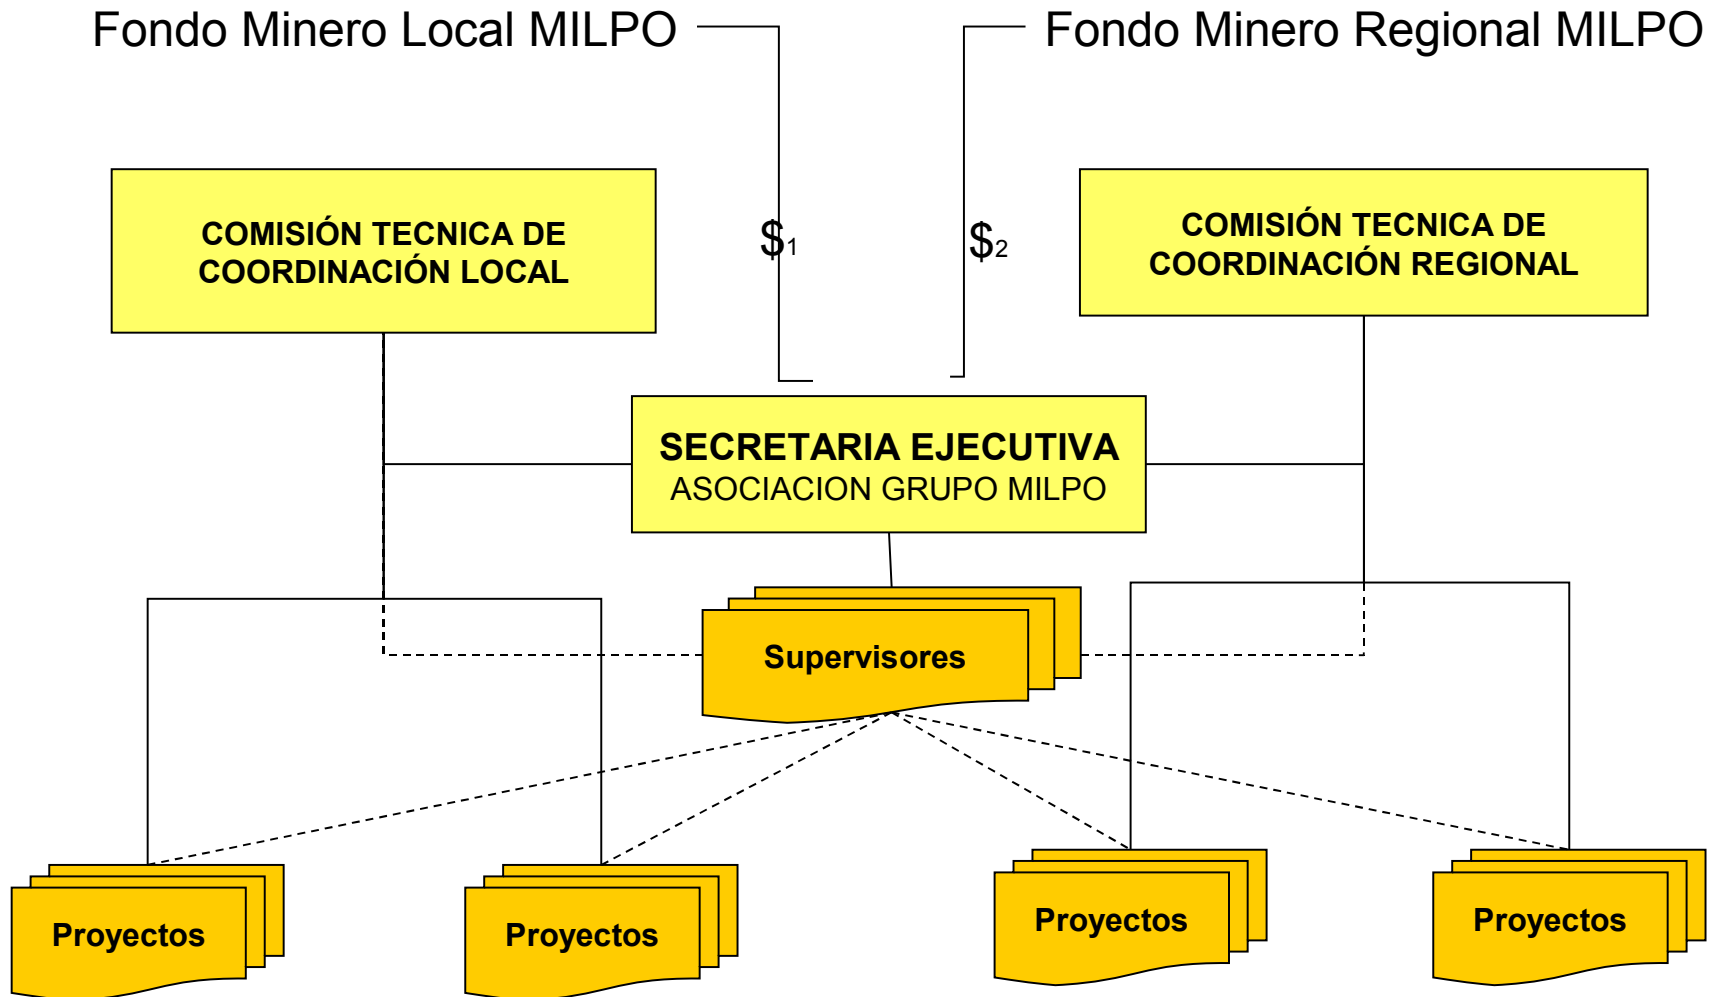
Fondo Minero Local MILPO

Fondo Minero Regional MILPO

COMISIÓN TECNICA DE COORDINACIÓN LOCAL

$\$_1$

$\$_2$

COMISIÓN TECNICA DE COORDINACIÓN REGIONAL

SECRETARIA EJECUTIVA
ASOCIACION GRUPO MILPO

Supervisores

Proyectos

Proyectos

Proyectos

Proyectos